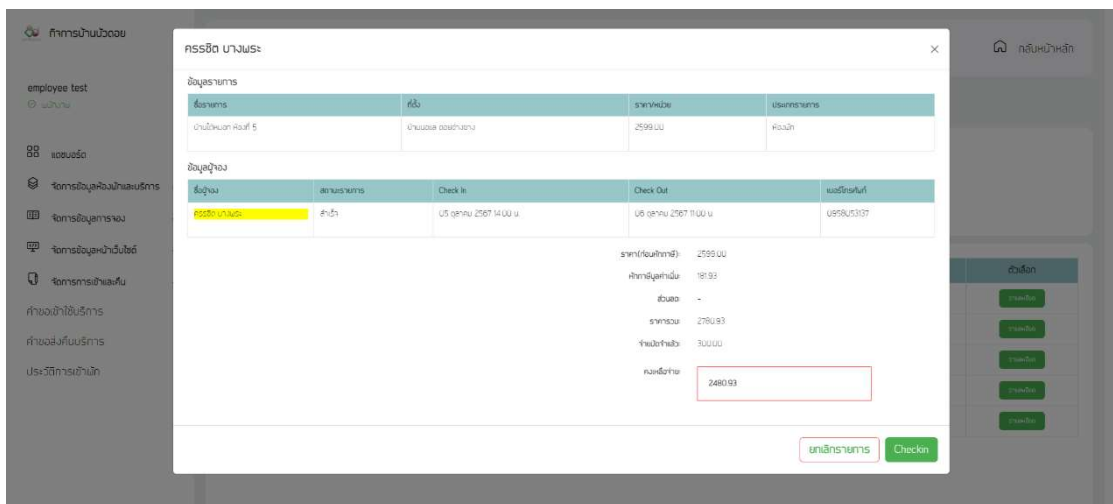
กิจการบ้านบัวดอย

employee test

แดชบอร์ด

จัดการข้อมูลห้องพักและบริการ

จัดการข้อมูลการจอง

จัดการข้อมูลหน้าเว็บไซต์

จัดการการเข้าและคืน

คำขอเข้าใช้บริการ

คำขอส่งคืนบริการ

ประวัติการเข้าพัก

กลับหน้าหลัก

ตัวเลือก

ครรชิต บางพระ

×

ข้อมูลรายการ

| ชื่อรายการ | ที่อยู่ | ราคา/หน่วย | ประเภทรายการ |
|---|---|---|---|
| บ้านไม้หมอก ห้องที่ 5 | บ้านบัวดอย ดอยช้างงาม | 2599.00 | ห้องพัก |

ข้อมูลผู้จอง

| ชื่อผู้จอง | สถานะรายการ | Check In | Check Out | เบอร์โทรศัพท์ |
|---|---|---|---|---|
| ครรชิต บางพระ | สำเร็จ | 05 ตุลาคม 2567 14:00 น. | 06 ตุลาคม 2567 11:00 น. | 0958053137 |

ราคา(ก่อนหักภาษี): 2599.00

ค่าภาษีมูลค่าเพิ่ม: 181.93

ส่วนลด: -

ราคารวม: 2780.93

จ่ายมัดจำแล้ว: 300.00

คงเหลือจ่าย: 2480.93

ยกเลิกรายการ

Checkin